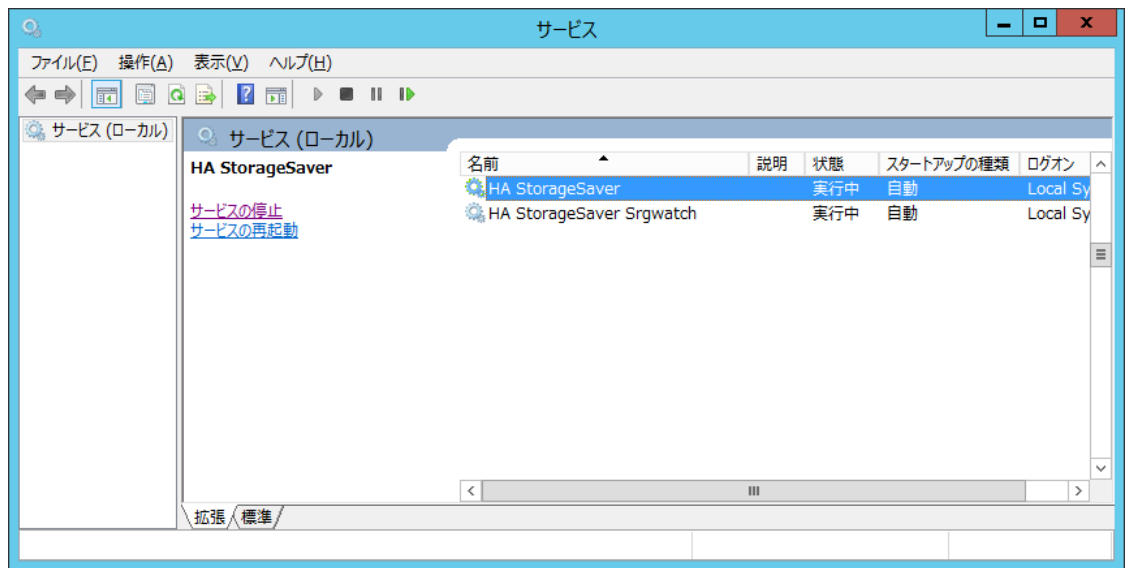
サービス

ファイル(F) 操作(A) 表示(V) ヘルプ(H)

サービス (ローカル)

サービス (ローカル)

HA StorageSaver

サービスの停止
サービスの再起動

| 名前 | 説明 | 状態 | スタートアップの種類 | ログオン |
|---|---|---|---|---|
| HA StorageSaver | | 実行中 | 自動 | Local Sy |
| HA StorageSaver Srgwatch | | 実行中 | 自動 | Local Sy |

拡張 標準